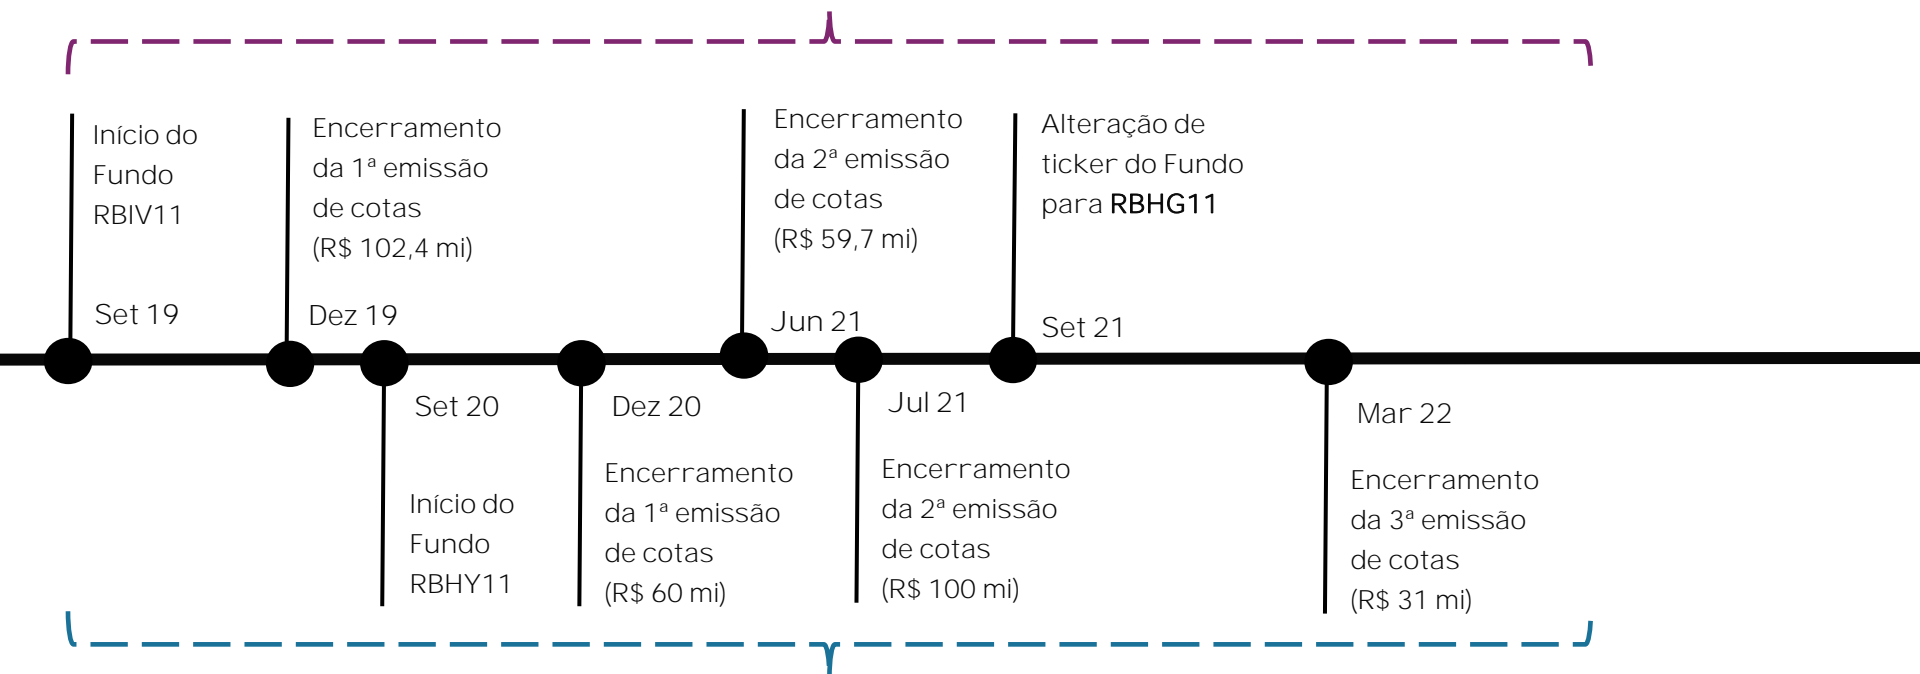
Início do Fundo RBIV11

Set 19

Encerramento da 1ª emissão de cotas (R$ 102,4 mi)

Dez 19

Set 20

Início do Fundo RBHY11

Dez 20

Encerramento da 1ª emissão de cotas (R$ 60 mi)

Encerramento da 2ª emissão de cotas (R$ 59,7 mi)

Jun 21

Jul 21

Encerramento da 2ª emissão de cotas (R$ 100 mi)

Alteração de ticker do Fundo para **RBHG11**

Set 21

Mar 22

Encerramento da 3ª emissão de cotas (R$ 31 mi)